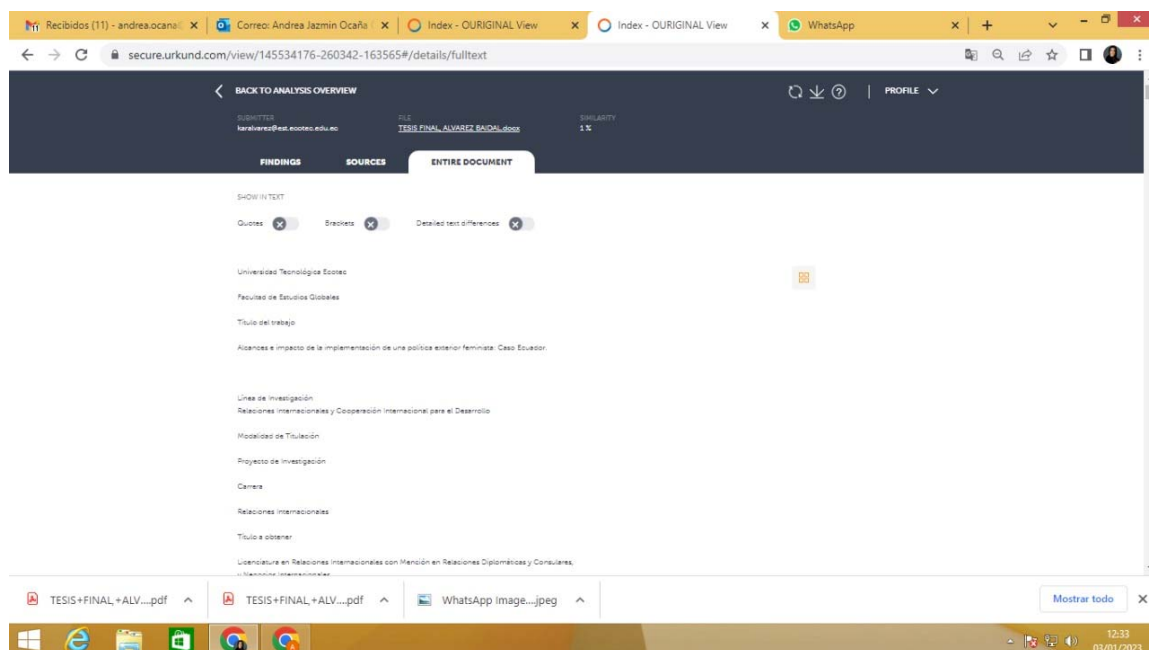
Recibidos (11) - andrea.ocana@ ×
Correo: Andrea Jazmin Ocaña ×
Index - OURIGINAL View ×
Index - OURIGINAL View ×
WhatsApp ×
+

secure.urkund.com/view/145534176-260342-163565#/details/fulltext

BACK TO ANALYSIS OVERVIEW
PROFILE

SUBMITTER
karalvarez@est.ecotec.edu.ec
FILE
TESIS FINAL ALVAREZ BAIDAL.docx
SIMILARITY
1 %

FINDINGS
SOURCES
ENTIRE DOCUMENT

SHOW IN TEXT
Quotes
Brackets
Detailed text differences

Universidad Tecnológica Ecotec

Facultad de Estudios Globales

Título del trabajo

Alcances e impacto de la implementación de una política exterior feminista: Caso Ecuador.

Línea de Investigación
Relaciones Internacionales y Cooperación Internacional para el Desarrollo

Modalidad de Titulación

Proyecto de Investigación

Carrera

Relaciones Internacionales

Título a obtener

Licenciatura en Relaciones Internacionales con Mención en Relaciones Diplomáticas y Consulares,
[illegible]

TESIS+FINAL,+ALV....pdf
TESIS+FINAL,+ALV....pdf
WhatsApp Image....jpeg
Mostrar todo

12:33
03/01/2023